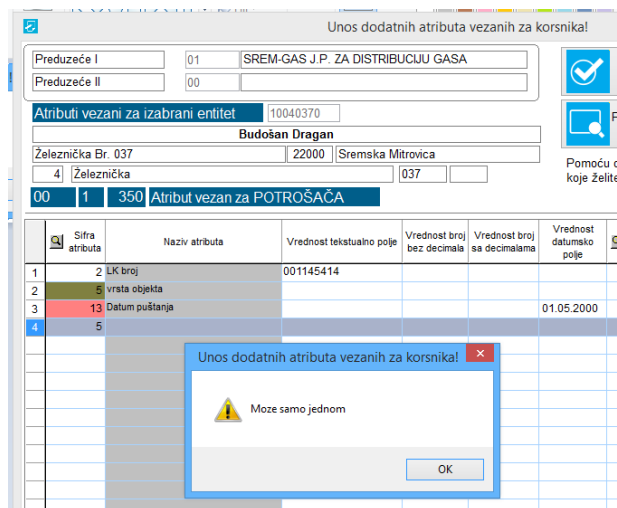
Unos dodatnih atributa vezanih za korsnika!

Preduzeće I | 01 | SREM-GAS J.P. ZA DISTRIBUCIJU GASA
Preduzeće II | 00

Atributi vezani za izabrani entitet 10040370
Budošan Dragan
Železnička Br. 037 | 22000 | Sremska Mitrovica
4 | Železnička | 037

00 | 1 | 350 | Atribut vezan za POTROŠAČA

Pomoću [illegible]
koje želite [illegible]

P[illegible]

| | Sifra atributa | Naziv atributa | Vrednost tekstualno polje | Vrednost broj bez decimala | Vrednost broj sa decimalama | Vrednost datumsko polje |
|---|---|---|---|---|---|---|
| 1 | 2 | LK broj | 001145414 | | | |
| 2 | 5 | vrsta objekta | | | | |
| 3 | 13 | Datum puštanja | | | | 01.05.2000 |
| 4 | 5 | | | | | |

Unos dodatnih atributa vezanih za korsnika!
Moze samo jednom
OK